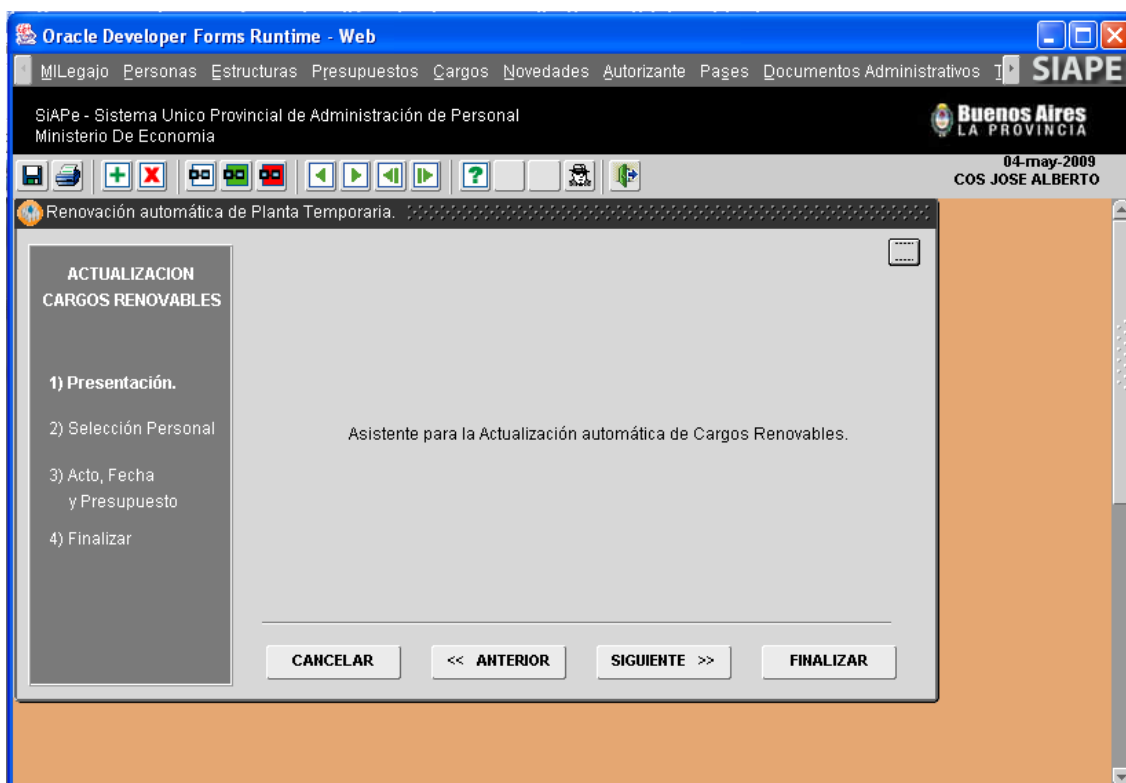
Oracle Developer Forms Runtime - Web

MILegajo Personas Estructuras Presupuestos Cargos Novedades Autorizante Pases Documentos Administrativos T SIAPE

SIAPe - Sistema Unico Provincial de Administración de Personal
Ministerio De Economia

Buenos Aires
LA PROVINCIA

04-may-2009
COS JOSE ALBERTO

Renovación automática de Planta Temporaria.

ACTUALIZACION CARGOS RENOVABLES

1) Presentación.

2) Selección Personal

3) Acto, Fecha y Presupuesto

4) Finalizar

Asistente para la Actualización automática de Cargos Renovables.

CANCELAR

<< ANTERIOR

SIGUIENTE >>

FINALIZAR